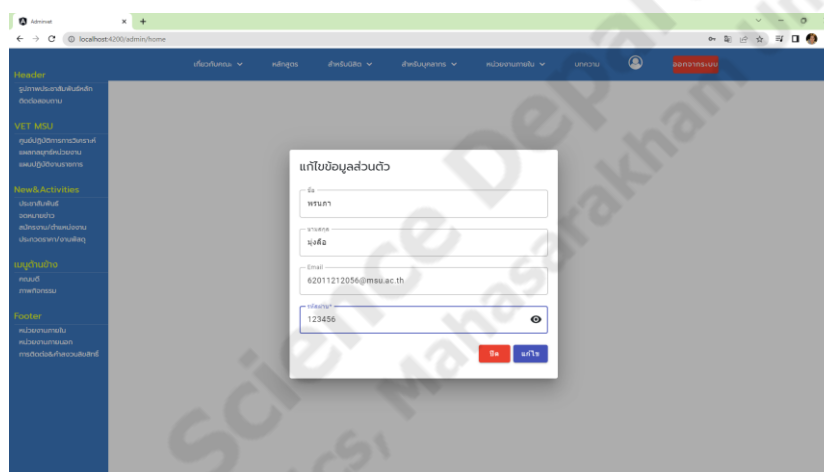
Adminvet
localhost:4200/admin/home

เกี่ยวกับคณะ หลักสูตร สำหรับนิสิต สำหรับบุคลากร หน่วยงานภายใน บทความ ออกจากระบบ

Header
รูปภาพประชาสัมพันธ์หลัก
ติดต่อสอบถาม

VET MSU
ศูนย์ปฏิบัติการการวิเคราะห์
ผลการดำเนินงานหน่วยงาน
แผนปฏิบัติราชการ

New&Activities
ประชาสัมพันธ์
จดหมายข่าว
สมัครงาน/ย้ายหน่วยงาน
ประกวดราคา/งานพัสดุ

เมนูด้านข้าง
คณบดี
ภาพกิจกรรม

Footer
หน่วยงานภายใน
หน่วยงานภายนอก
การติดต่อสื่อสารส่วนสัมพันธ์

แก้ไขข้อมูลส่วนตัว

ชื่อ
พรนภา

นามสกุล
มุงคือ

Email
62011212056@msu.ac.th

รหัสผ่าน *
123456

ปิด แก้ไข

Science Department, Mahasarakham